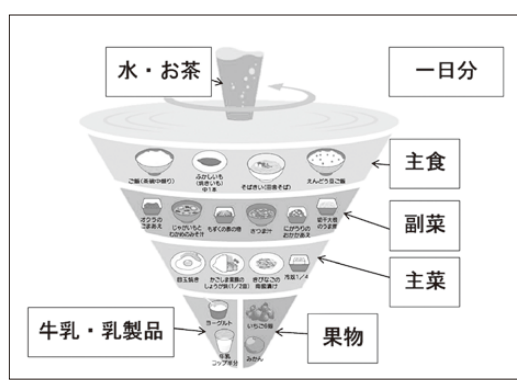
水・お茶

一日分

主食

ご飯(普通盛り)

ふかしいも(気をつけて中1本)

そばきい(冷やしそば)

えんどう豆ご飯

副菜

オクラのごまあえ

じゃがいもとわかめのみそ汁

もずくの酢の物

さつまいも

にがうりのおかかあえ

切干大根の煮物

主菜

目玉焼き

かごしま黒豚のしょうが焼(1/2皿)

赤びなこの南蛮漬け

冷奴1/4

牛乳・乳製品

ヨーグルト

牛乳コップ半分

果物

いちご6個

みかん